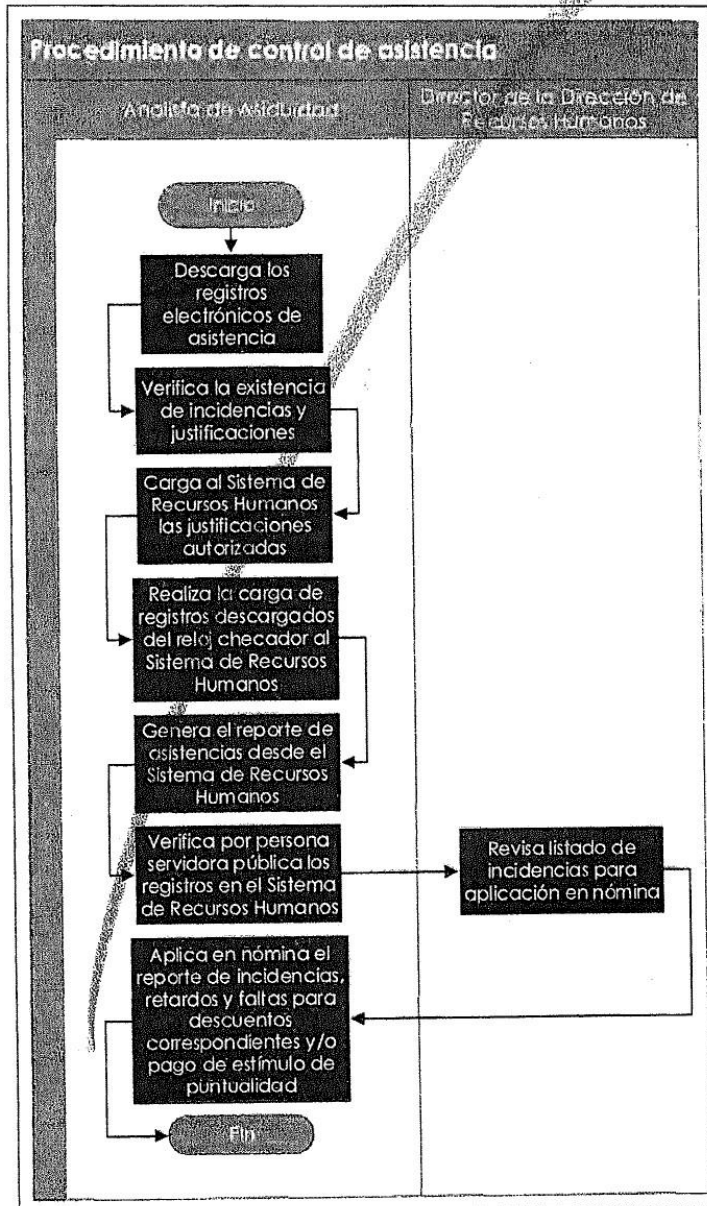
Procedimiento de control de asistencia

Analista de asiduidad

Director de la Dirección de Recursos Humanos

Inicio

Descarga los registros electrónicos de asistencia

Verifica la existencia de incidencias y justificaciones

Carga al Sistema de Recursos Humanos las justificaciones autorizadas

Realiza la carga de registros descargados del reloj checador al Sistema de Recursos Humanos

Genera el reporte de asistencias desde el Sistema de Recursos Humanos

Verifica por persona servidora pública los registros en el Sistema de Recursos Humanos

Revisa listado de incidencias para aplicación en nómina

Aplica en nómina el reporte de incidencias, retardos y faltas para descuentos correspondientes y/o pago de estímulo de puntualidad

Fin